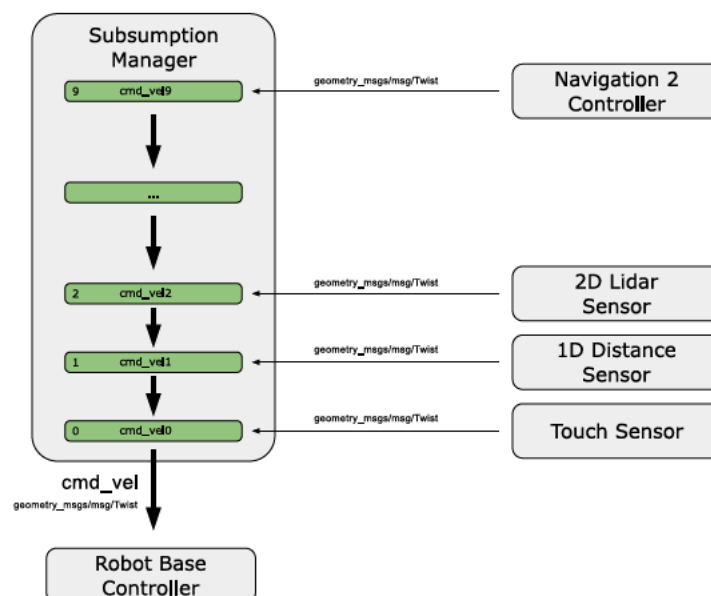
Subsumption Manager

9 cmd_vel9

geometry_msgs/msg/Twist

Navigation 2 Controller

...

2 cmd_vel2

geometry_msgs/msg/Twist

2D Lidar Sensor

1 cmd_vel1

geometry_msgs/msg/Twist

1D Distance Sensor

0 cmd_vel0

geometry_msgs/msg/Twist

Touch Sensor

cmd_vel

geometry_msgs/msg/Twist

Robot Base Controller